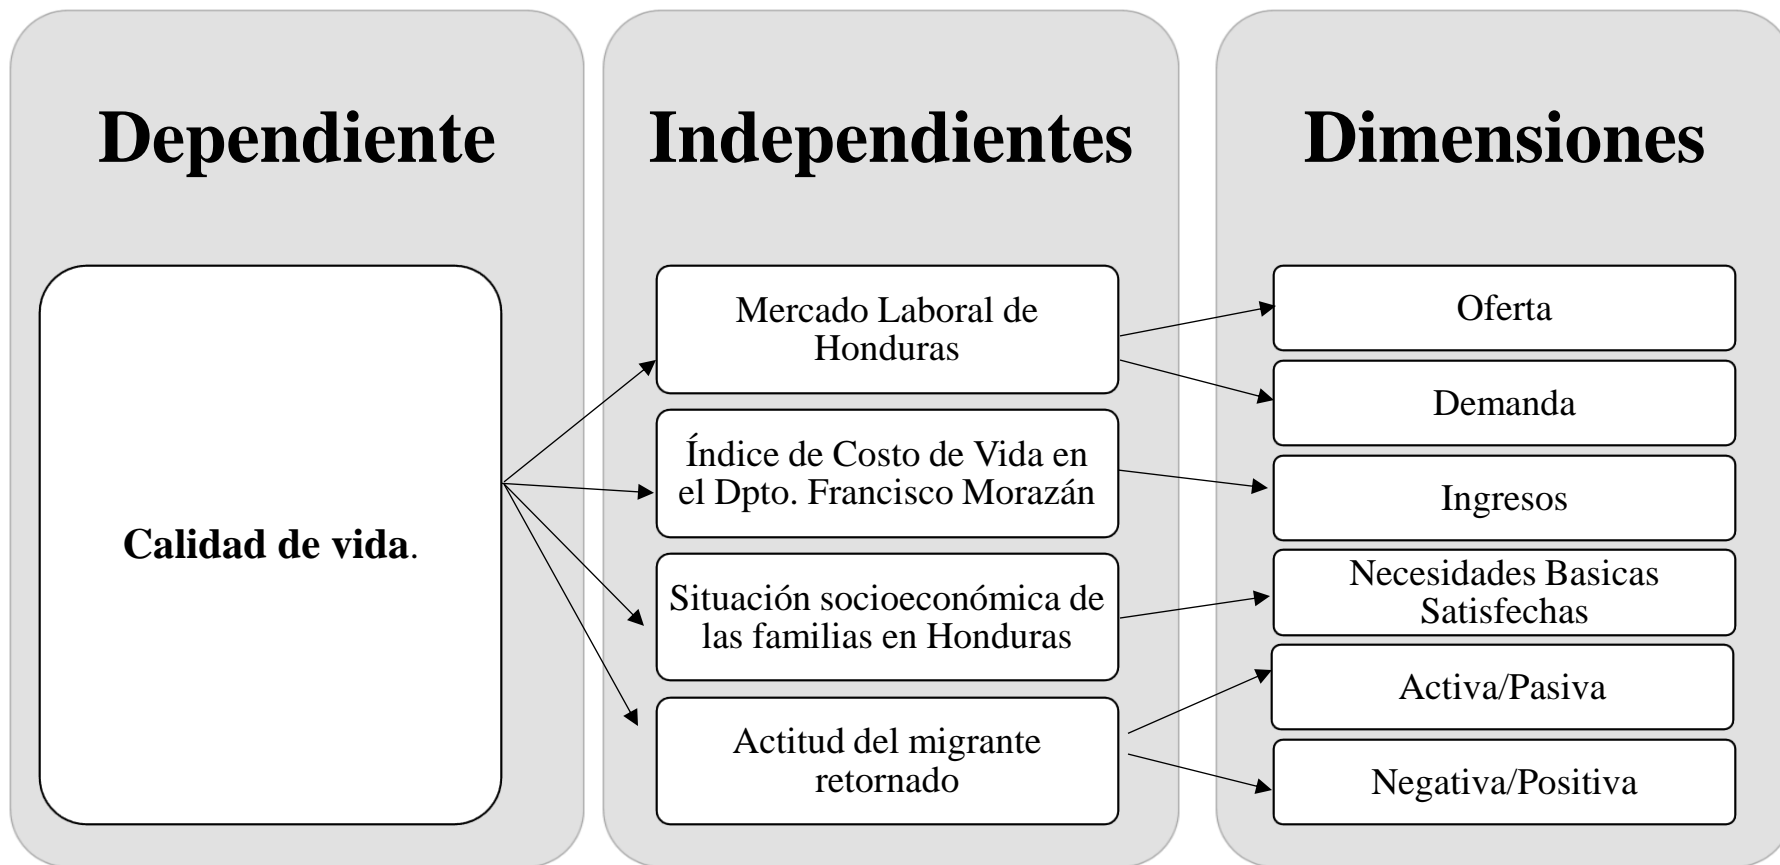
Dependiente

Calidad de vida.

Independientes

Mercado Laboral de Honduras

Índice de Costo de Vida en el Dpto. Francisco Morazán

Situación socioeconómica de las familias en Honduras

Actitud del migrante retornado

Dimensiones

Oferta

Demanda

Ingresos

Necesidades Basicas Satisfechas

Activa/Pasiva

Negativa/Positiva